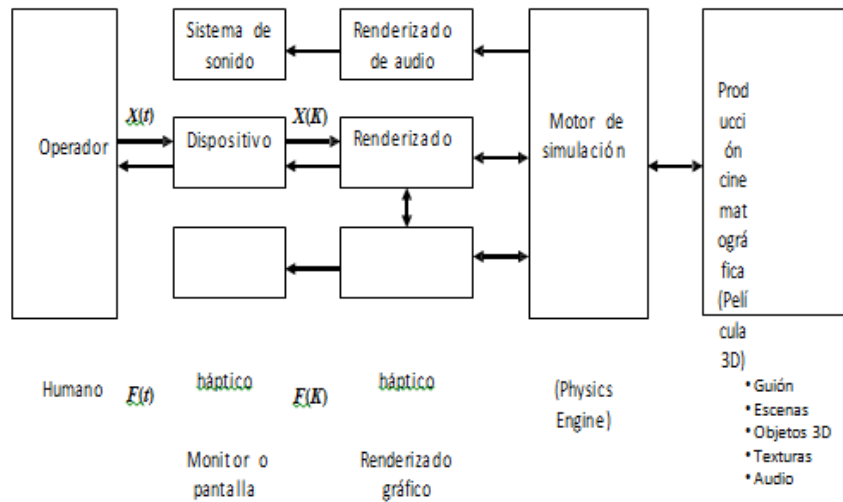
Sistema de sonido

Renderizado de audio

Operador

$X(t)$

Dispositivo

$X(K)$

Renderizado

Motor de simulación

Producción cinematográfica (Película 3D)

- Guión
- Escenas
- Objetos 3D
- Texturas
- Audio

Humano

$F(t)$

háptico

$F(K)$

háptico

(Physics Engine)

Monitor o pantalla

Renderizado gráfico